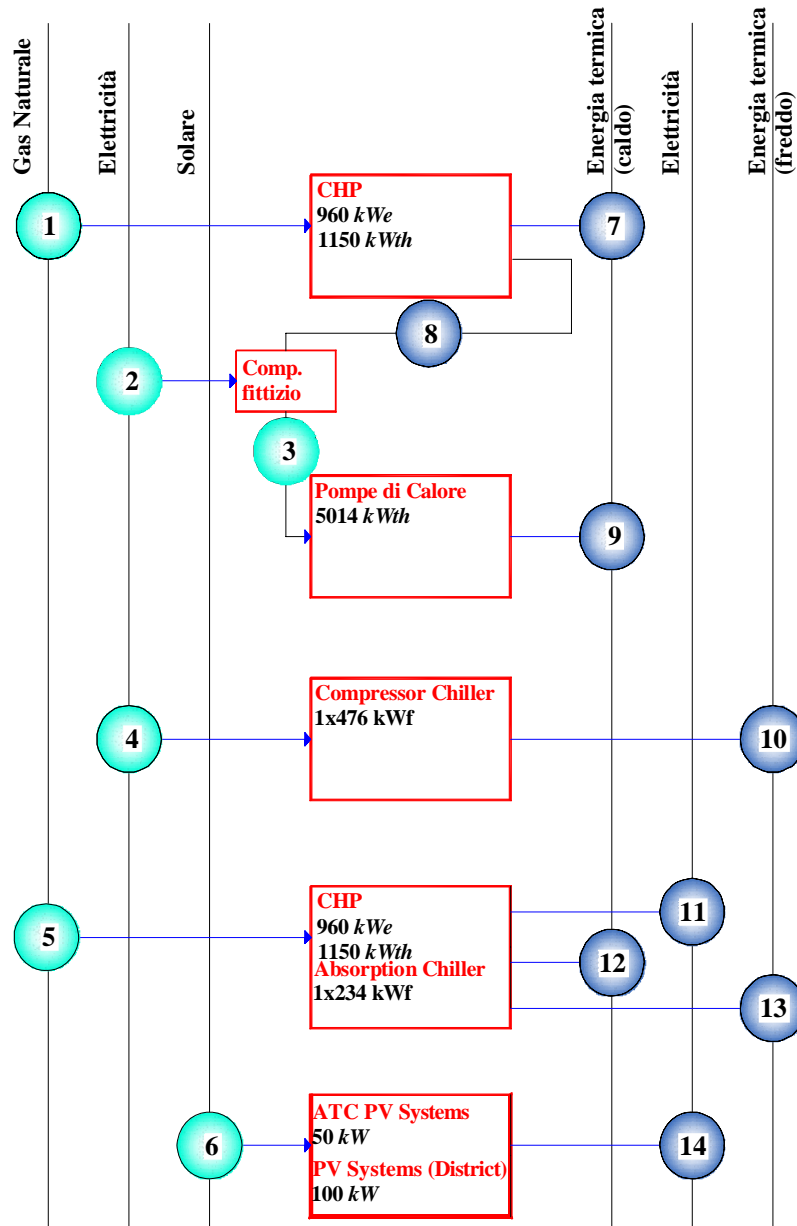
Gas Naturale

Elettricità

Solare

Energia termica (caldo)

Elettricità

Energia termica (freddo)

1

CHP
960 *kWe*
1150 *kWth*

7

8

2

Comp. fittizio

3

Pompe di Calore
5014 *kWth*

9

4

Compressor Chiller
1x476 kWf

10

5

CHP
960 *kWe*
1150 *kWth*
Absorption Chiller
1x234 kWf

11

12

13

6

ATC PV Systems
50 *kW*
PV Systems (District)
100 *kW*

14